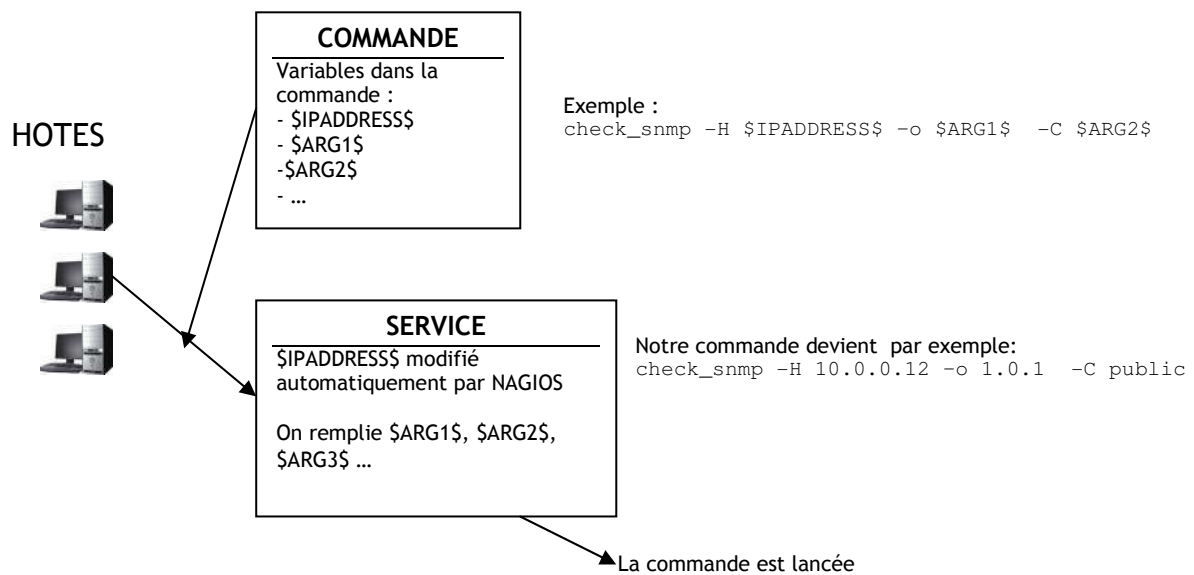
HOTES

COMMANDE
Variables dans la commande :
- \$IPADDRESS\$
- \$ARG1\$
-\$ARG2\$
- …

Exemple :
check_snmp –H \$IPADDRESS\$ –o \$ARG1\$ –C \$ARG2\$

SERVICE
\$IPADDRESS\$ modifié automatiquement par NAGIOS

On remplie \$ARG1\$, \$ARG2\$, \$ARG3\$ …

Notre commande devient par exemple:
check_snmp –H 10.0.0.12 –o 1.0.1 –C public

La commande est lancée